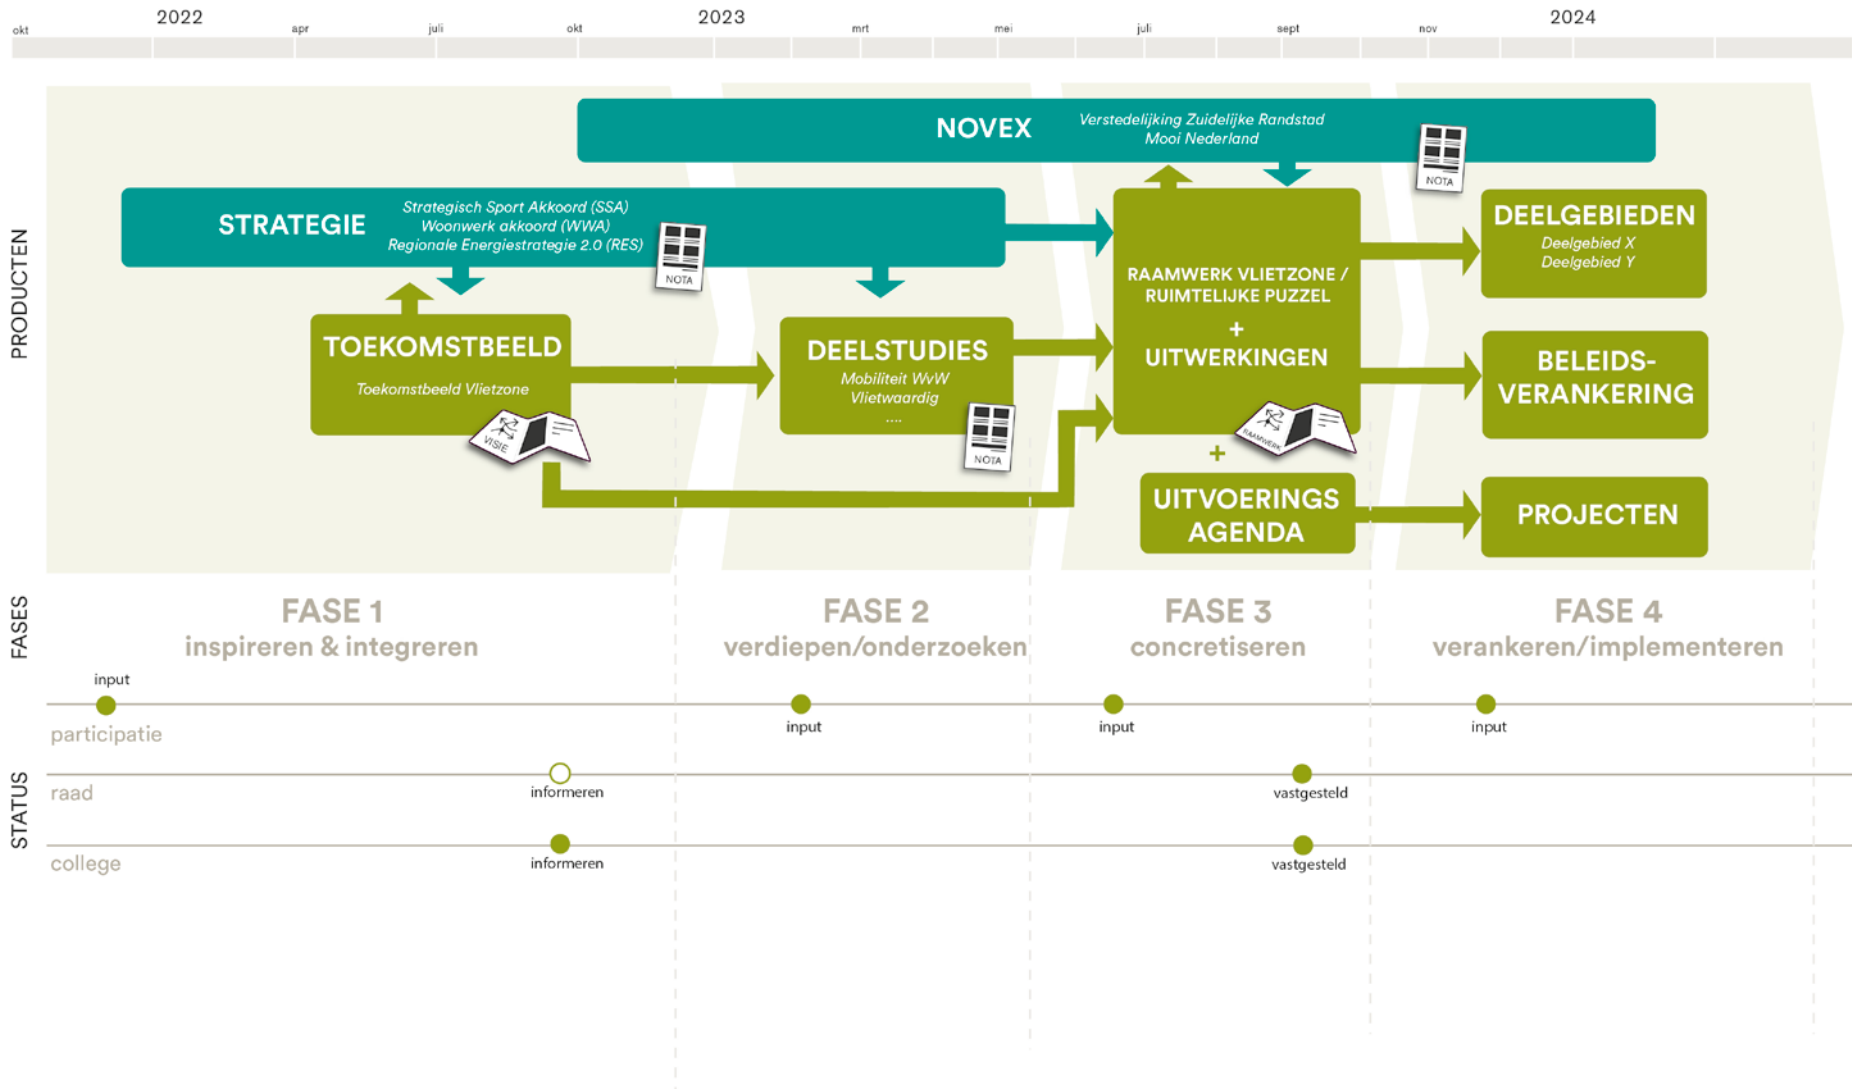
okt 2022 apr juli okt 2023 mrt mei juli sept nov 2024

PRODUCTEN

NOVEX
Verstedelijking Zuidelijke Randstad
Mooi Nederland
NOTA

STRATEGIE
Strategisch Sport Akkoord (SSA)
Woonwerk akkoord (WWA)
Regionale Energiestrategie 2.0 (RES)
NOTA

TOEKOMSTBEELD
Toekomstbeeld Vlietzone
VISIE

DEELSTUDIES
Mobiliteit WvW
Vlietwaardig
....
NOTA

RAAMWERK VLIETZONE / RUIMTELIJKE PUZZEL
+
UITWERKINGEN
RAAMWERK

+
UITVOERINGS AGENDA

DEELGEBIEDEN
Deelgebied X
Deelgebied Y

BELEIDS-VERANKERING

PROJECTEN

FASES

FASE 1
inspireren & integreren

FASE 2
verdiepen/onderzoeken

FASE 3
concretiseren

FASE 4
verankeren/implementeren

STATUS

input
participatie
input
input
input

raad
informeren
vastgesteld

college
informeren
vastgesteld